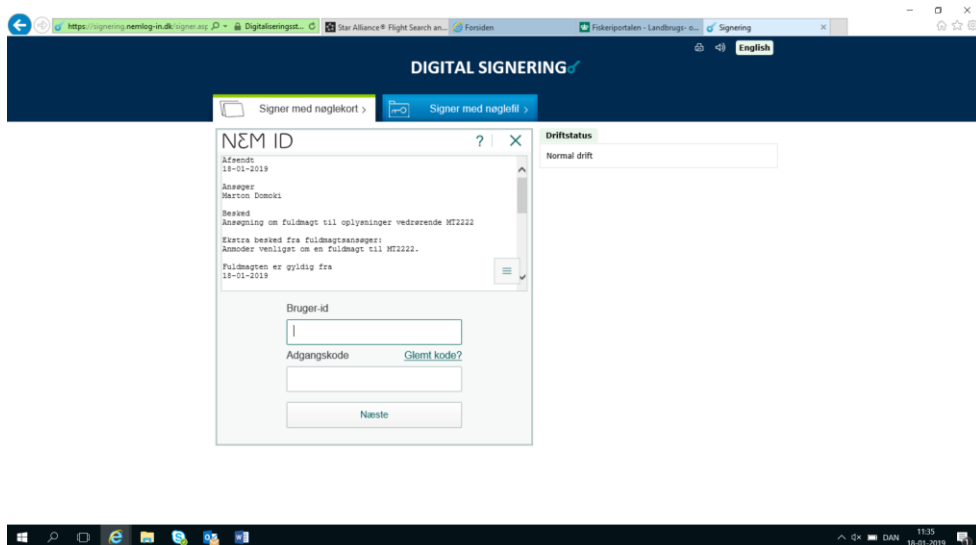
https://signering.nemlog-in.dk/signer.asp Digitaliseringsst... Star Alliance® Flight Search an... Forsiden Fiskeriportalen - Landbrugs- o... Signering

English

DIGITAL SIGNERING

Signer med nøglekort >
Signer med nøglefil >

NΣM ID
? | ×

Afsendt
18-01-2019

Ansøger
Marton Domoki

Besked
Ansøgning om fuldmagt til oplysninger vedrørende MT2222

Ekstra besked fra fuldmagtsansøger:
Anmoder venligst om en fuldmagt til MT2222.

Fuldmagten er gyldig fra
18-01-2019

Bruger-id

Adgangskode
Glemt kode?

Næste

Driftstatus
Normal drift

DAN 11:35 18-01-2019